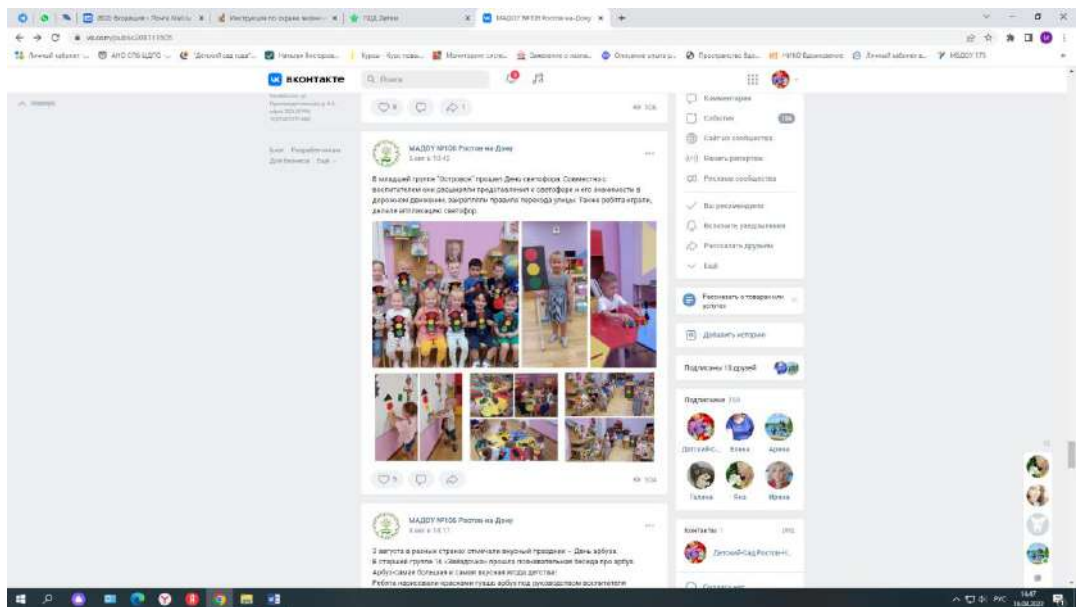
ВКОНТАКТЕ

МАДОУ №106 Ростов-на-Дону

В младшей группе "Островок" прошел День светофора. Совместно с воспитателями они расширили представления о светофоре и его значимости в дорожном движении, закрепили правила перехода улицы. Также ребята играли, делали аппликацию светофор.

МАДОУ №106 Ростов-на-Дону

2 августа в разных странах отмечали вкусный праздник – День арбуза. В старшей группе 16 «Звездочки» прошла познавательная беседа про арбуз. Арбуз-самая большая и самая вкусная ягода детства!
Ребята нарисовали красками гуашь арбуз под руководством воспитателя

Комментарии
События
Сайт из сообщества
Вызвать репортаж
Реклама сообщества
Вы рекомендуете
Включить уведомления
Рассказать друзьям
Ещё

Рассказать о товаре или услуге
Добавить историю

Подписаны 13 друзей

Подписчики

Галина
Яна
Ирина

Контакты
Детский-Сад Ростов-Н...

РУС
14:47